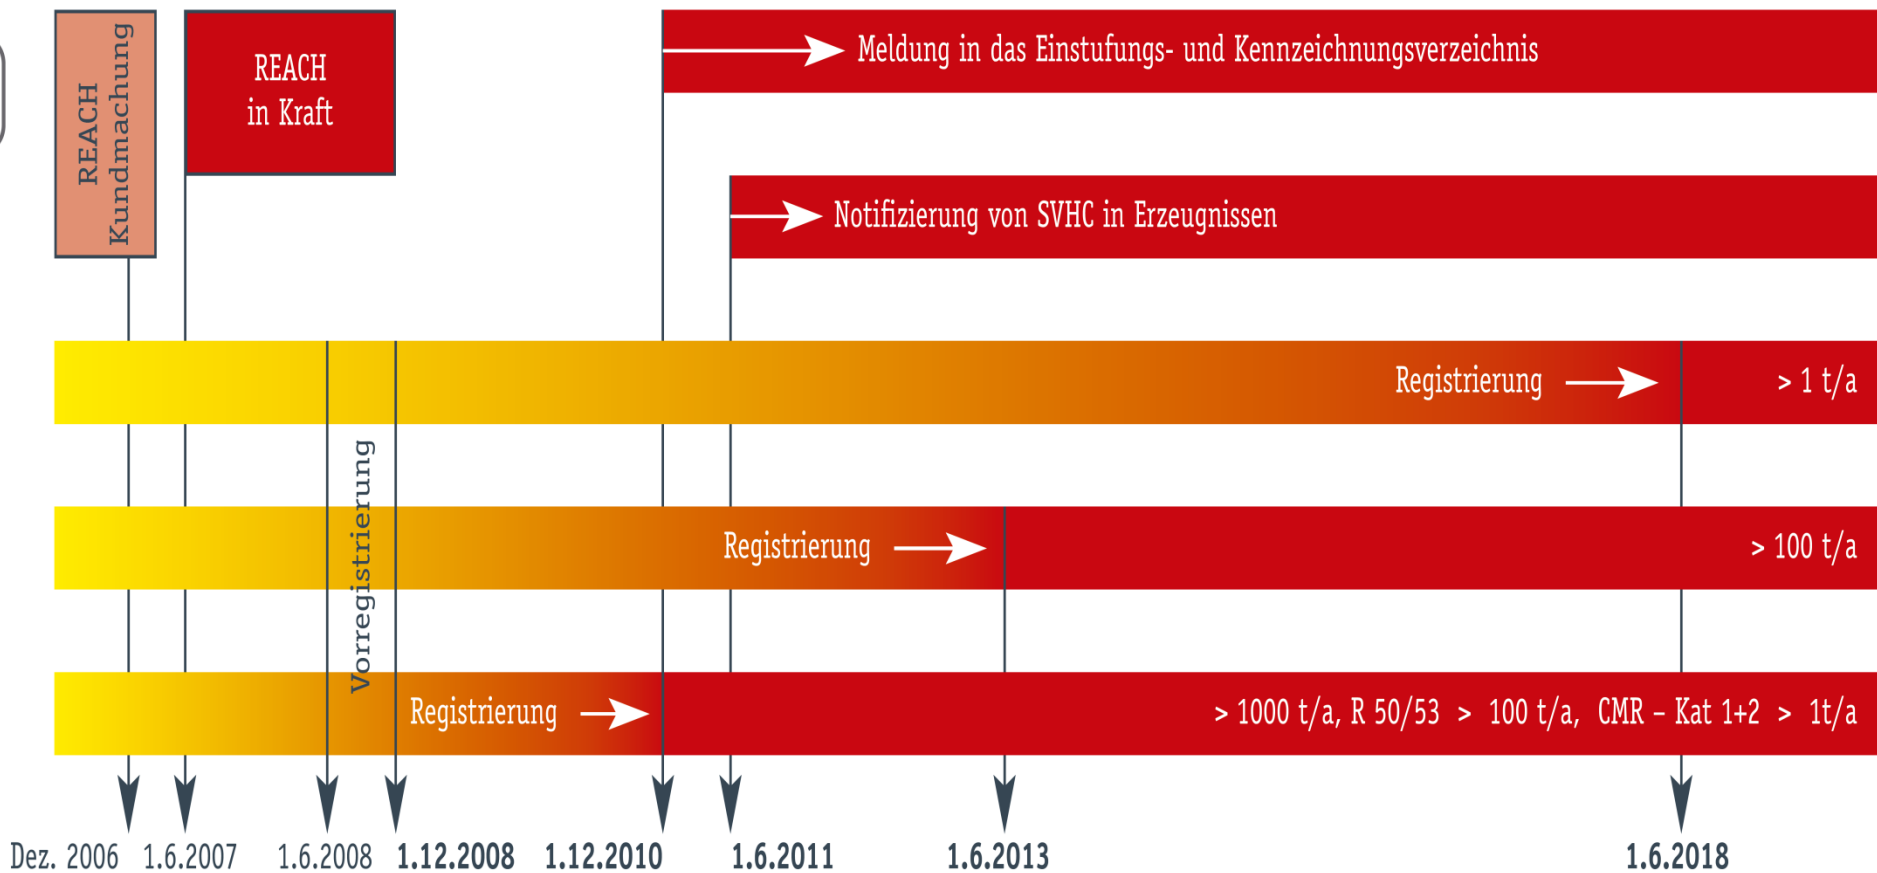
REACH Kundmachung

REACH in Kraft

Meldung in das Einstufungs- und Kennzeichnungsverzeichnis

Notifizierung von SVHC in Erzeugnissen

Registrierung > 1 t/a

Vorregistrierung

Registrierung > 100 t/a

Registrierung > 1000 t/a, R 50/53 > 100 t/a, CMR – Kat 1+2 > 1t/a

Dez. 2006 1.6.2007 1.6.2008 1.12.2008 1.12.2010 1.6.2011 1.6.2013 1.6.2018